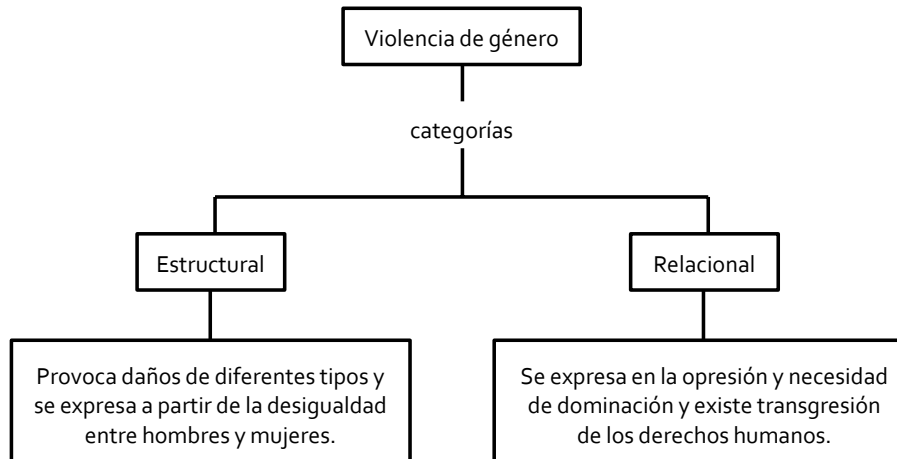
Violencia de género

categorías

Estructural

Relacional

Provoca daños de diferentes tipos y se expresa a partir de la desigualdad entre hombres y mujeres.

Se expresa en la opresión y necesidad de dominación y existe transgresión de los derechos humanos.